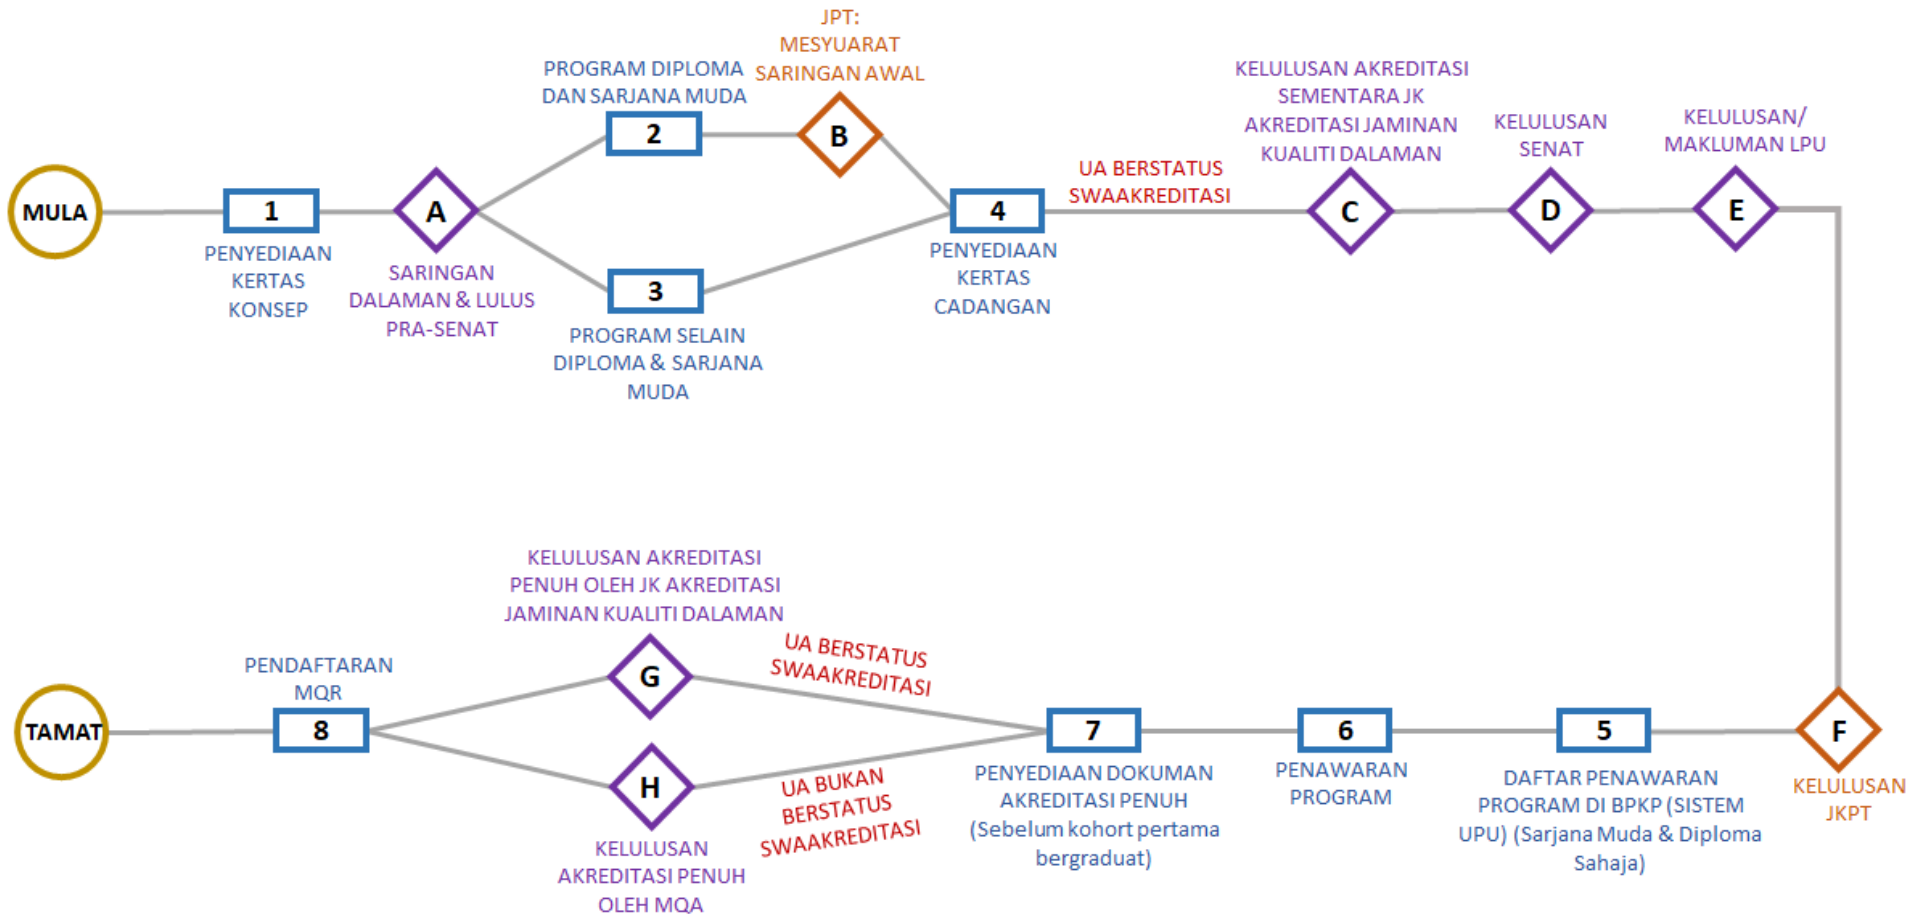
MULA

1
PENYEDIAAN KERTAS KONSEP

A
SARINGAN DALAMAN & LULUS PRA-SENAT

PROGRAM DIPLOMA DAN SARJANA MUDA
2

JPT: MESYUARAT SARINGAN AWAL
B

3
PROGRAM SELAIN DIPLOMA & SARJANA MUDA

4
PENYEDIAAN KERTAS CADANGAN

UA BERSTATUS SWAAKREDITASI

KELULUSAN AKREDITASI SEMENTARA JK AKREDITASI JAMINAN KUALITI DALAMAN
C

KELULUSAN SENAT
D

KELULUSAN/ MAKLUMAN LPU
E

F
KELULUSAN JKPT

5
DAFTAR PENAWARAN PROGRAM DI BPKP (SISTEM UPU) (Sarjana Muda & Diploma Sahaja)

6
PENAWARAN PROGRAM

7
PENYEDIAAN DOKUMAN AKREDITASI PENUH (Sebelum kohort pertama bergraduat)

UA BERSTATUS SWAAKREDITASI

UA BUKAN BERSTATUS SWAAKREDITASI

KELULUSAN AKREDITASI PENUH OLEH JK AKREDITASI JAMINAN KUALITI DALAMAN
G

H
KELULUSAN AKREDITASI PENUH OLEH MQA

PENDAFTARAN MQR
8

TAMAT